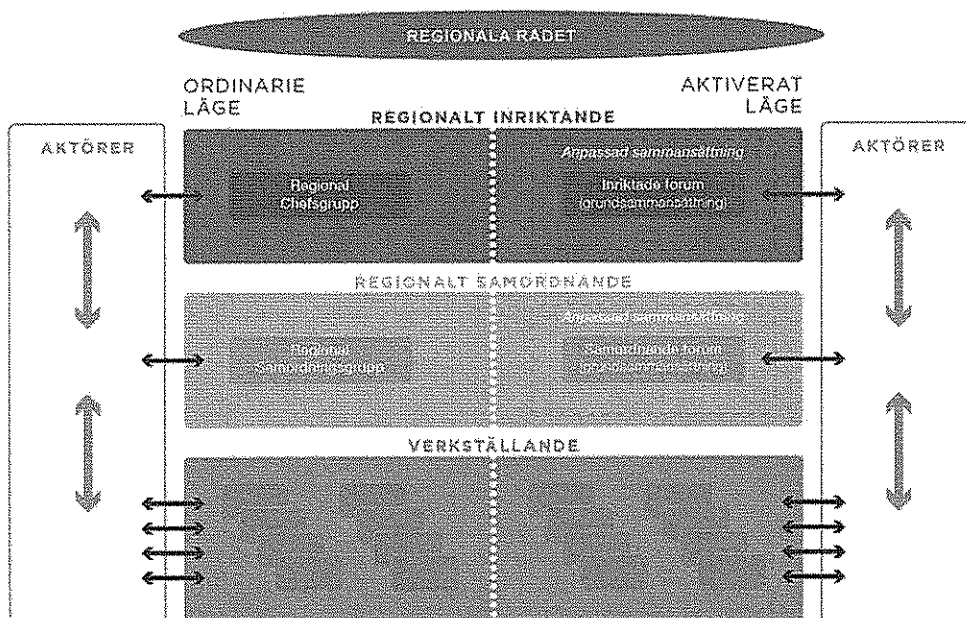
REGIONALA RÅDET

ORDINARIE LÄGE

AKTIVERAT LÄGE

REGIONALT INRIKTANDE

AKTÖRER

AKTÖRER

Anpassad sammansättning

Regional Chefsgrupp

Inriktade forum (grundsammansättning)

REGIONALT SAMORDNANDE

Anpassad sammansättning

Regional Samordningsgrupp

Samordnande forum (grundsammansättning)

VERKSTÄLLANDE